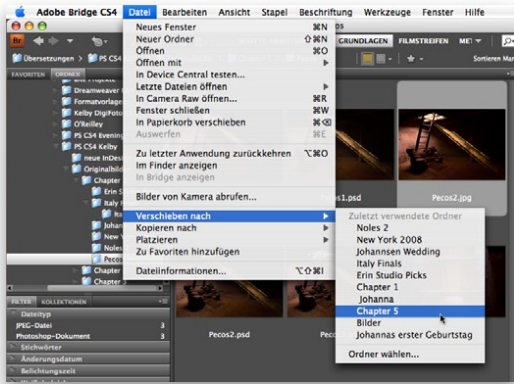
Adobe Bridge CS4 Datei Bearbeiten Ansicht Stapel Beschriftung Werkzeuge Fenster Hilfe

Neues Fenster ⌘N
Neuer Ordner ⇧⌘N
Öffnen ⌘O
Öffnen mit
In Device Central testen...
Letzte Dateien öffnen
In Camera Raw öffnen... ⌘R
Fenster schließen ⌘W
In Papierkorb verschieben ⌘⌫
Auswerfen ⌘E
Zu letzter Anwendung zurückkehren ⌥⌘O
Im Finder anzeigen
In Bridge anzeigen
Bilder von Kamera abrufen...
Verschieben nach
Kopieren nach
Platzieren
Zu Favoriten hinzufügen
Dateiinformationen... ⌥⇧⌘I

Zuletzt verwendete Ordner
Noles 2
New York 2008
Johannsen Wedding
Italy Finals
Erin Studio Picks
Chapter 1
Johanna
Chapter 5
Bilder
Johannas erster Geburtstag
Ordner wählen...

Übersetzungen > PS CS4 K
GRUNDLAGEN FILMSTREIFEN MET
Sortieren nach
FAVORITEN ORDNER
Dreamweaver
Formatvorlage
Kelby DigiPhoto
O'Reilley
PS CS4 Evening
PS CS4 Kelby
neue InDesi
Originalbil
Chapter
Erin S
Italy F
Johan
New Y
Johan
Chapt
Pecos
Chapter 5
s1.psd
Pecos2.jpg
Pecos2.psd
FILTER KOLLEKTIONEN
Dateityp
JPEG-Datei 3
Photoshop-Dokument 3
Stichwörter
Änderungsdatum
Belichtungszeit